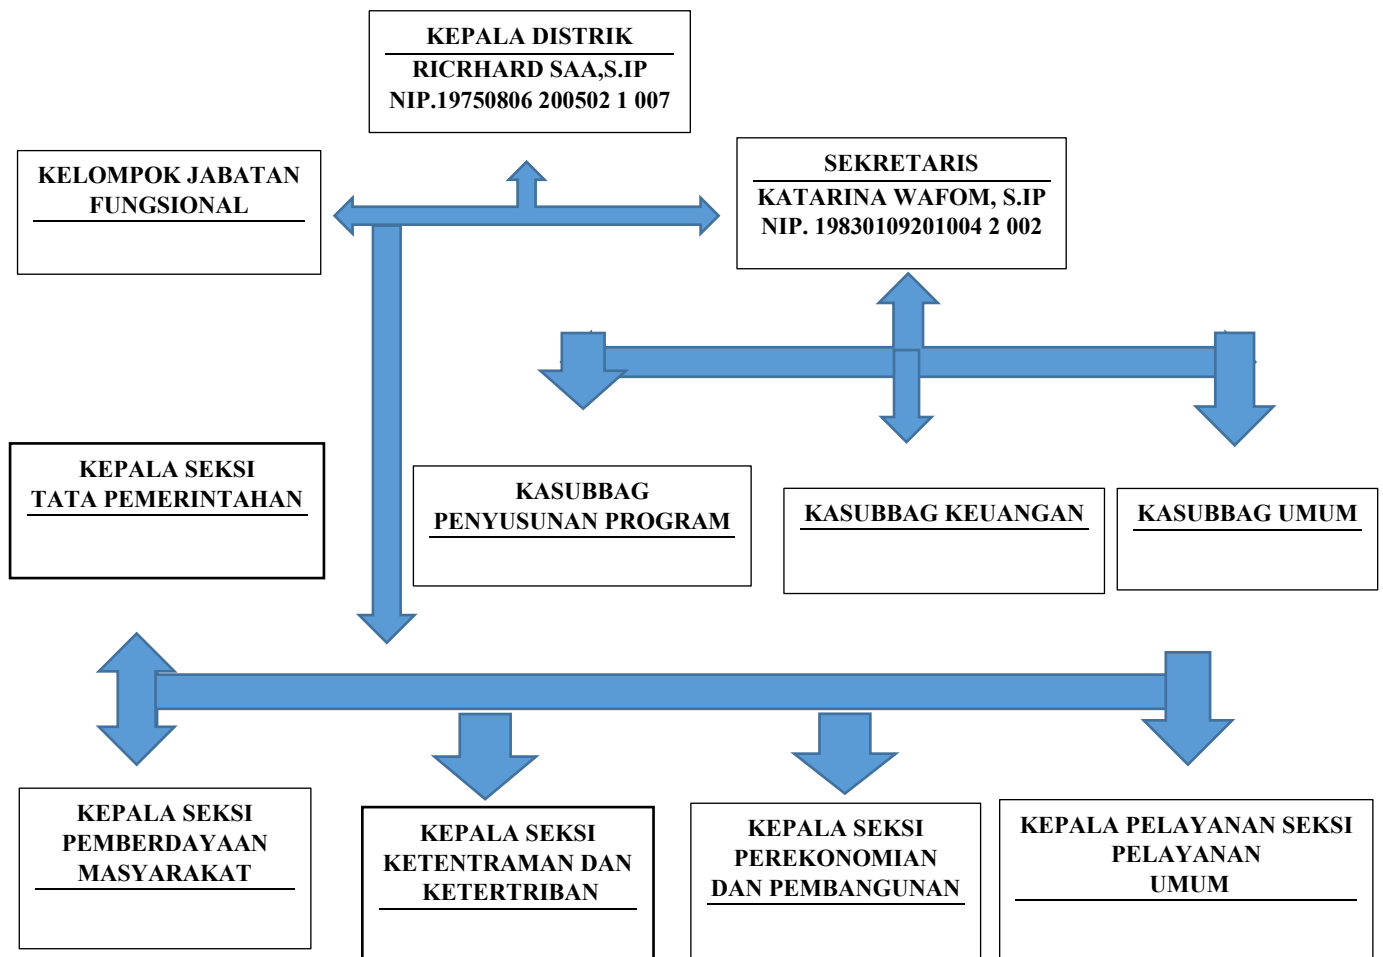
KEPALA DISTRIK
RICRHARD SAA,S.IP
NIP.19750806 200502 1 007

KELOMPOK JABATAN FUNGSIONAL

SEKRETARIS
KATARINA WAFOM, S.IP
NIP. 19830109201004 2 002

KEPALA SEKSI TATA PEMERINTAHAN

KASUBBAG PENYUSUNAN PROGRAM

KASUBBAG KEUANGAN

KASUBBAG UMUM

KEPALA SEKSI PEMBERDAYAAN MASYARAKAT

KEPALA SEKSI KETENTRAMAN DAN KETERTRIBAN

KEPALA SEKSI PEREKONOMIAN DAN PEMBANGUNAN

KEPALA PELAYANAN SEKSI PELAYANAN UMUM